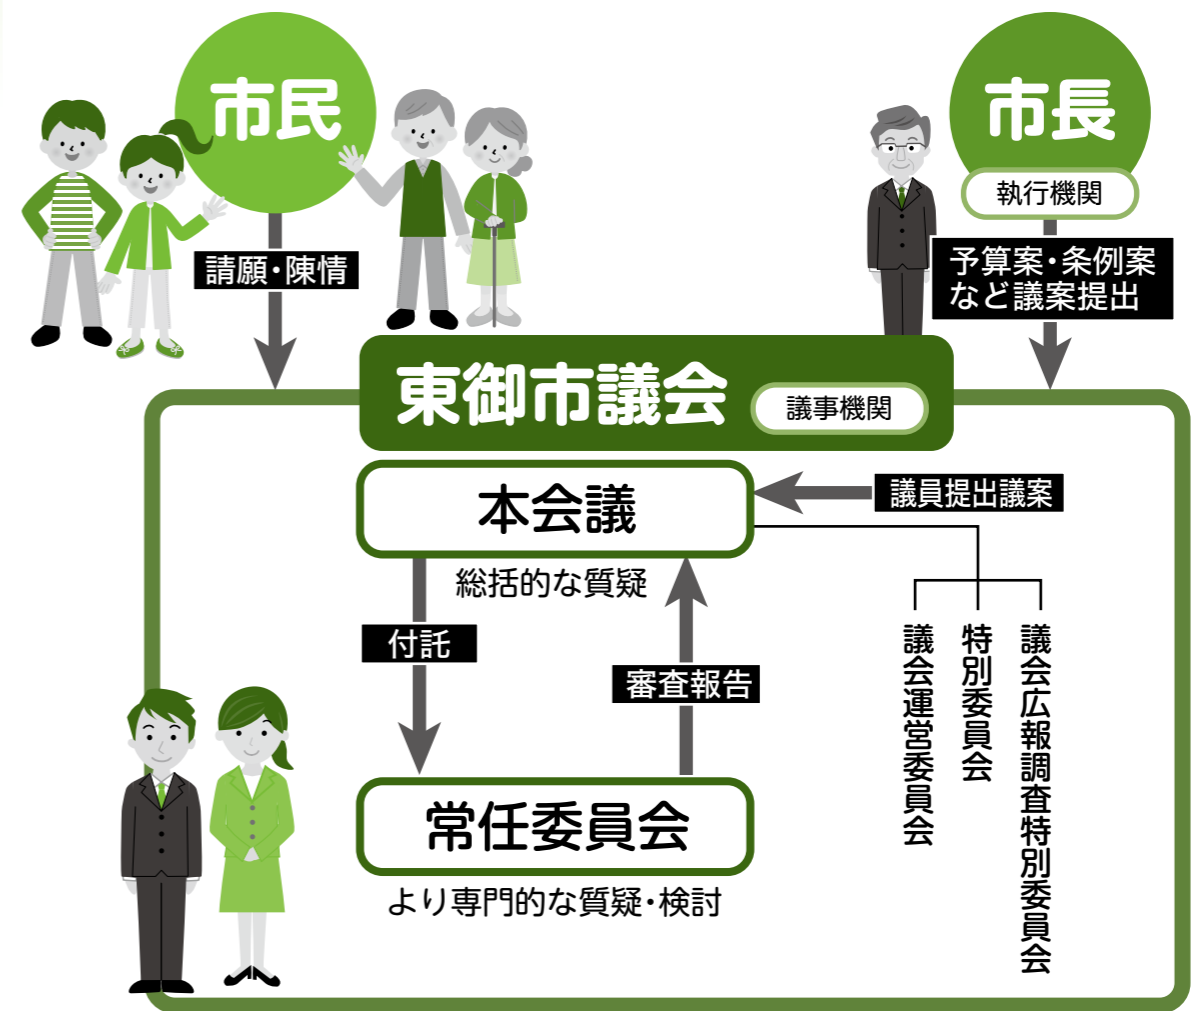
市民

市長

執行機関

請願・陳情

予算案・条例案など議案提出

東御市議会

議事機関

本会議

議員提出議案

総括的な質疑

付託

審査報告

議会運営委員会

特別委員会

議会広報調査特別委員会

常任委員会

より専門的な質疑・検討